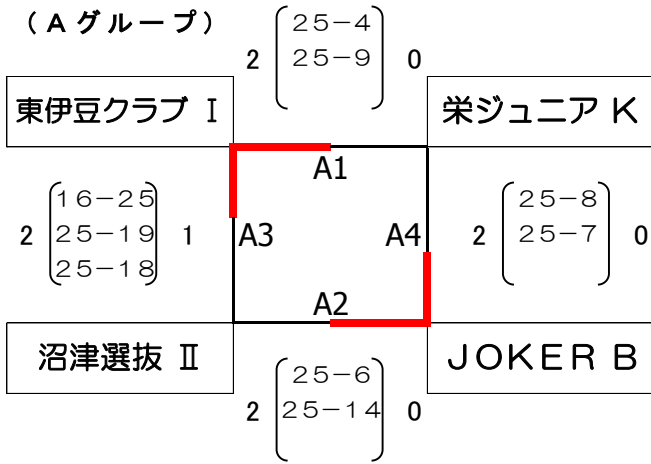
（Ａグループ）

2 $\begin{pmatrix} 25-4 \\ 25-9 \end{pmatrix}$ 0

東伊豆クラブ Ⅰ

栄ジュニア K

A1

2 $\begin{pmatrix} 16-25 \\ 25-19 \\ 25-18 \end{pmatrix}$ 1

A3

A4

2 $\begin{pmatrix} 25-8 \\ 25-7 \end{pmatrix}$ 0

A2

沼津選抜 Ⅱ

JOKER B

2 $\begin{pmatrix} 25-6 \\ 25-14 \end{pmatrix}$ 0